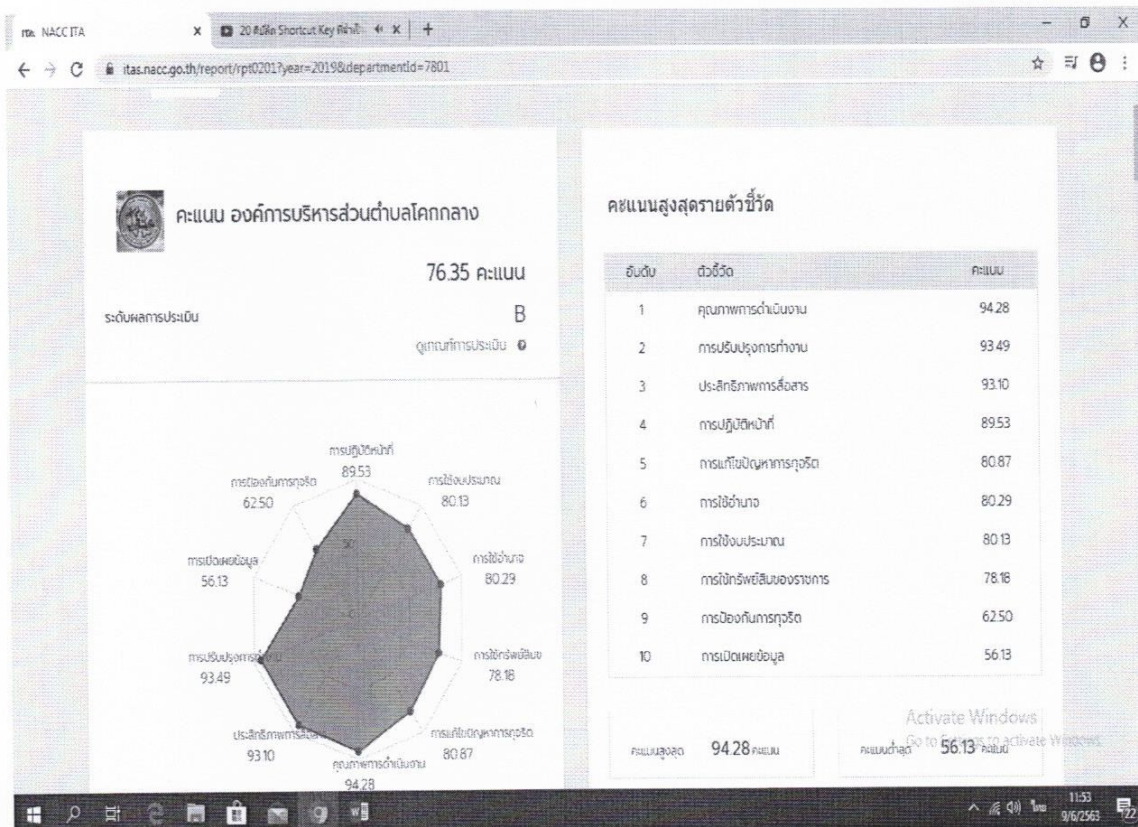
ITA NACC ITA × 20 คีย์ลัด Shortcut Key ที่ทำให้ × +

itas.nacc.go.th/report/rpt0201?year=2019&departmentId=7801

คะแนน องค์การบริหารส่วนตำบลโคกกลาง

76.35 คะแนน

ระดับผลการประเมิน B

ดูเกณฑ์การประเมิน

การปฏิบัติหน้าที่ 89.53
การใช้งบประมาณ 80.13
การใช้อำนาจ 80.29
การใช้ทรัพย์สินฯ 78.18
การแก้ไขปัญหาการทุจริต 80.87
คุณภาพการดำเนินงาน 94.28
ประสิทธิภาพการสื่อสาร 93.10
การปรับปรุงการทำงาน 93.49
การเปิดเผยข้อมูล 56.13
การป้องกันการทุจริต 62.50

คะแนนสูงสุดรายตัวชี้วัด

| อันดับ | ตัวชี้วัด | คะแนน |
|---|---|---|
| 1 | คุณภาพการดำเนินงาน | 94.28 |
| 2 | การปรับปรุงการทำงาน | 93.49 |
| 3 | ประสิทธิภาพการสื่อสาร | 93.10 |
| 4 | การปฏิบัติหน้าที่ | 89.53 |
| 5 | การแก้ไขปัญหาการทุจริต | 80.87 |
| 6 | การใช้อำนาจ | 80.29 |
| 7 | การใช้งบประมาณ | 80.13 |
| 8 | การใช้ทรัพย์สินของราชการ | 78.18 |
| 9 | การป้องกันการทุจริต | 62.50 |
| 10 | การเปิดเผยข้อมูล | 56.13 |

คะแนนสูงสุด 94.28 คะแนน
คะแนนต่ำสุด 56.13 คะแนน

Activate Windows
Go to Settings to activate Windows.

11:53
9/6/2563